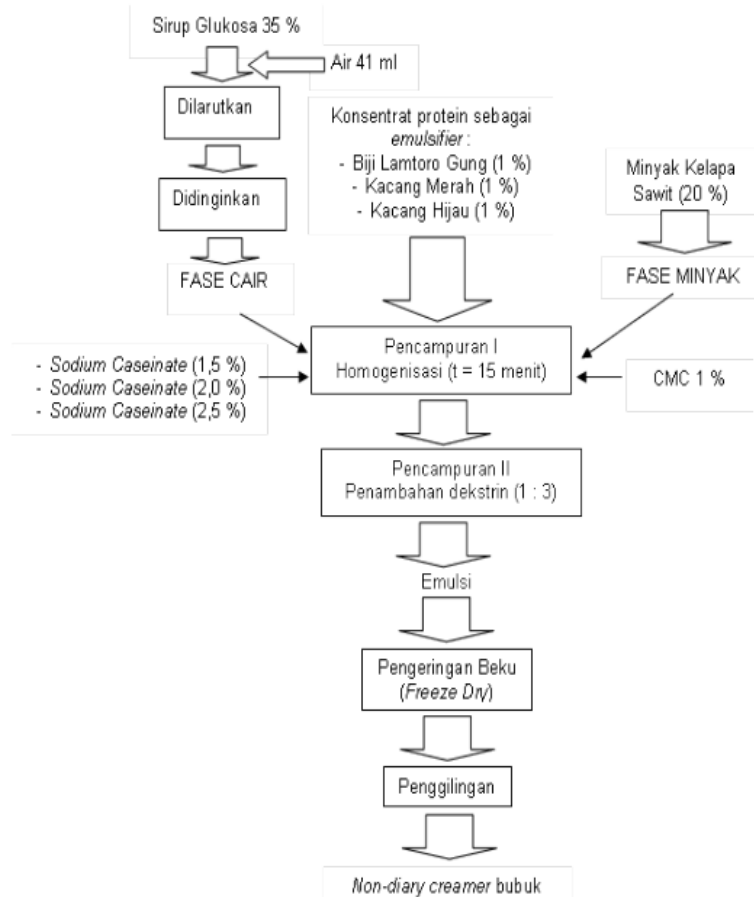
Sirup Glukosa 35 %

Air 41 ml

Dilarutkan

Didinginkan

FASE CAIR

Konsentrat protein sebagai *emulsifier* :
- Biji Lamtoro Gung (1 %)
- Kacang Merah (1 %)
- Kacang Hijau (1 %)

Minyak Kelapa Sawit (20 %)

FASE MINYAK

- *Sodium Caseinate* (1,5 %)
- *Sodium Caseinate* (2,0 %)
- *Sodium Caseinate* (2,5 %)

Pencampuran I
Homogenisasi (t = 15 menit)

CMC 1 %

Pencampuran II
Penambahan dekstrin (1 : 3)

Emulsi

Pengeringan Beku (*Freeze Dry*)

Penggilingan

*Non-diary creamer* bubuk